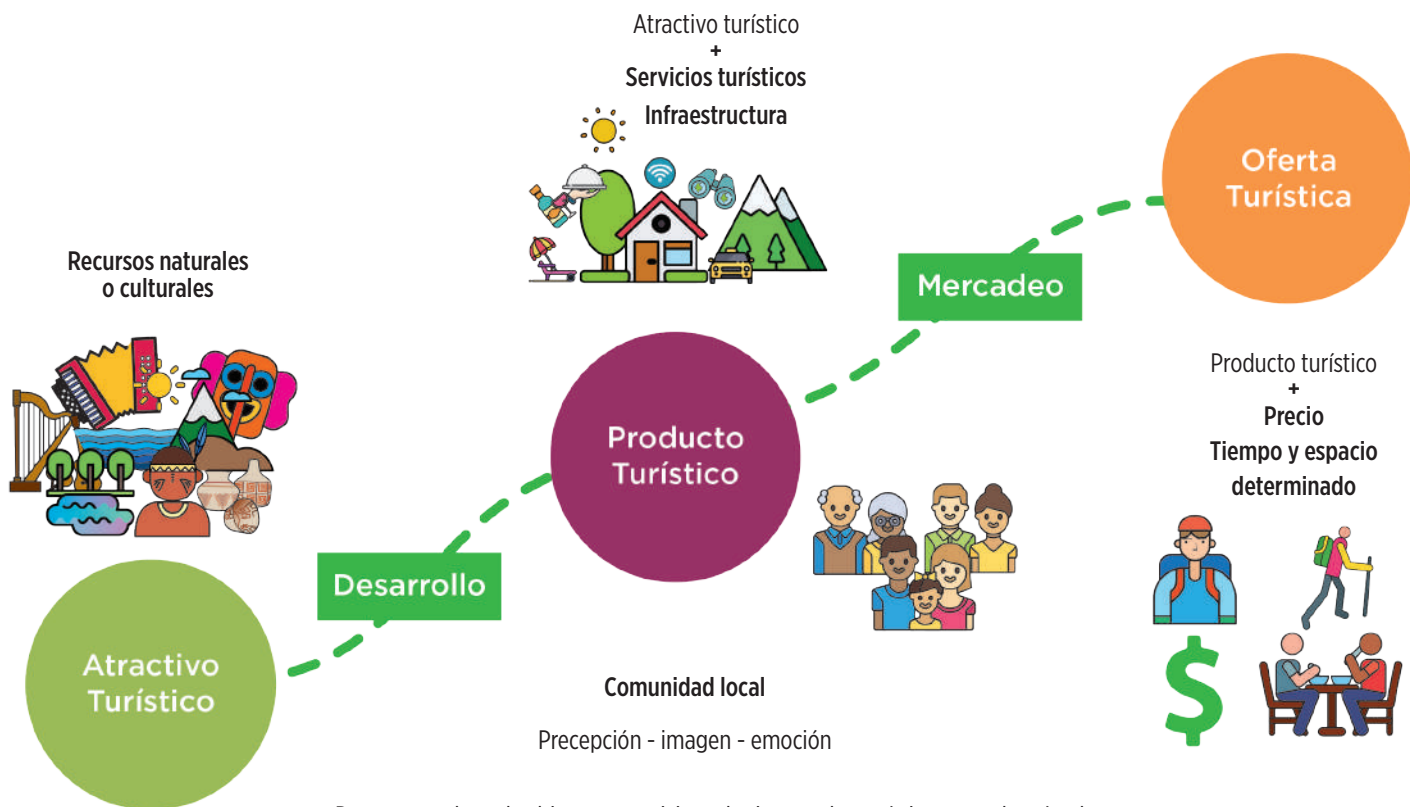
Atractivo turístico
+
Servicios turísticos
Infraestructura

Oferta Turística

Recursos naturales o culturales

Mercadeo

Producto turístico
+
Precio
Tiempo y espacio determinado

Producto Turístico

Desarrollo

Atractivo Turístico

Comunidad local

Precepción - imagen - emoción

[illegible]